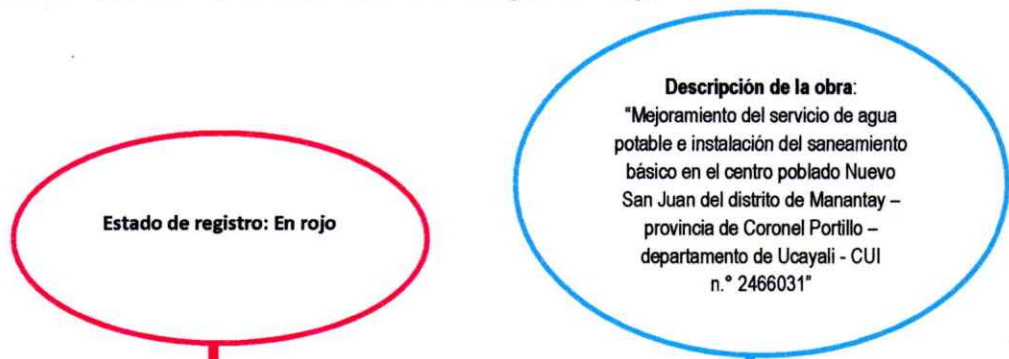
Estado de registro: En rojo

Descripción de la obra:
"Mejoramiento del servicio de agua potable e instalación del saneamiento básico en el centro poblado Nuevo San Juan del distrito de Manantay – provincia de Coronel Portillo – departamento de Ucayali - CUI n.° 2466031"